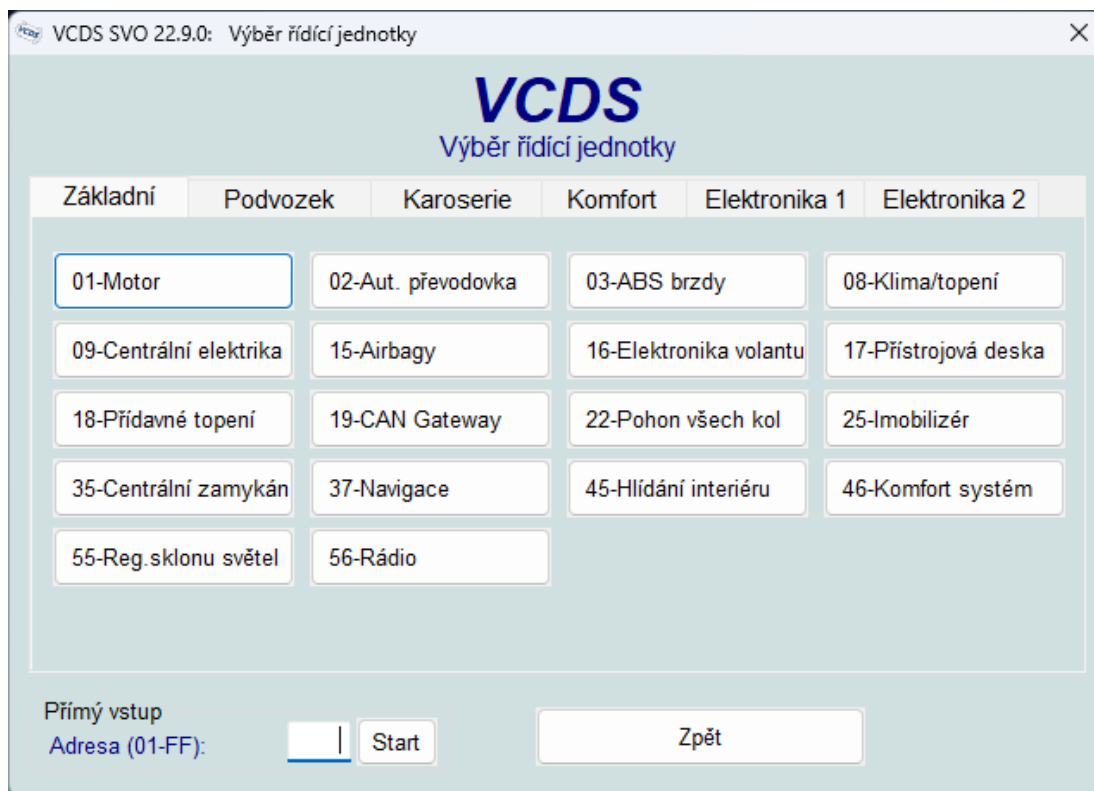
VCDS SVO 22.9.0: Výběr řídící jednotky

VCDS
Výběr řídící jednotky

Základní | Podvozek | Karoserie | Komfort | Elektronika 1 | Elektronika 2

01-Motor
02-Aut. převodovka
03-ABS brzdy
08-Klima/topení
09-Centrální elektrika
15-Airbagy
16-Elektronika volantu
17-Přístrojová deska
18-Přídavné topení
19-CAN Gateway
22-Pohon všech kol
25-Imobilizér
35-Centrální zamykán
37-Navigace
45-Hlídání interiéru
46-Komfort systém
55-Reg.sklonu světel
56-Rádio

Přímý vstup
Adresa (01-FF):
Start
Zpět